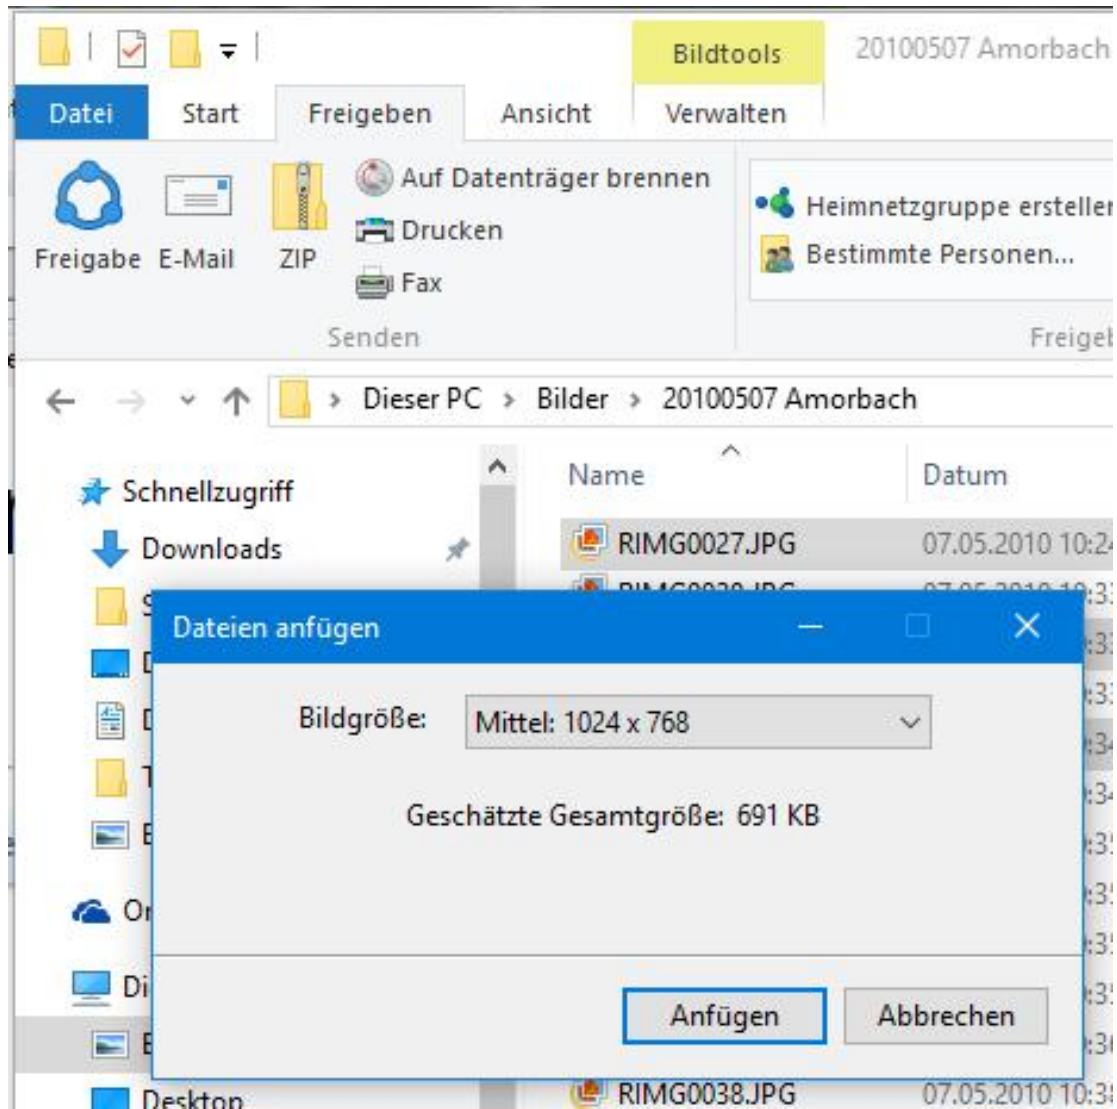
Bildtools

20100507 Amorbach

Datei

Start

Freigeben

Ansicht

Verwalten

Freigabe

E-Mail

ZIP

Auf Datenträger brennen

Drucken

Fax

Senden

Heimnetzgruppe erstellen

Bestimmte Personen...

Freigeb

Dieser PC > Bilder > 20100507 Amorbach

Schnellzugriff

Downloads

Name

Datum

RIMG0027.JPG

07.05.2010 10:2

Dateien anfügen

Bildgröße:

Mittel: 1024 x 768

Geschätzte Gesamtgröße: 691 KB

Anfügen

Abbrechen

RIMG0038.JPG

07.05.2010 10:3

Desktop